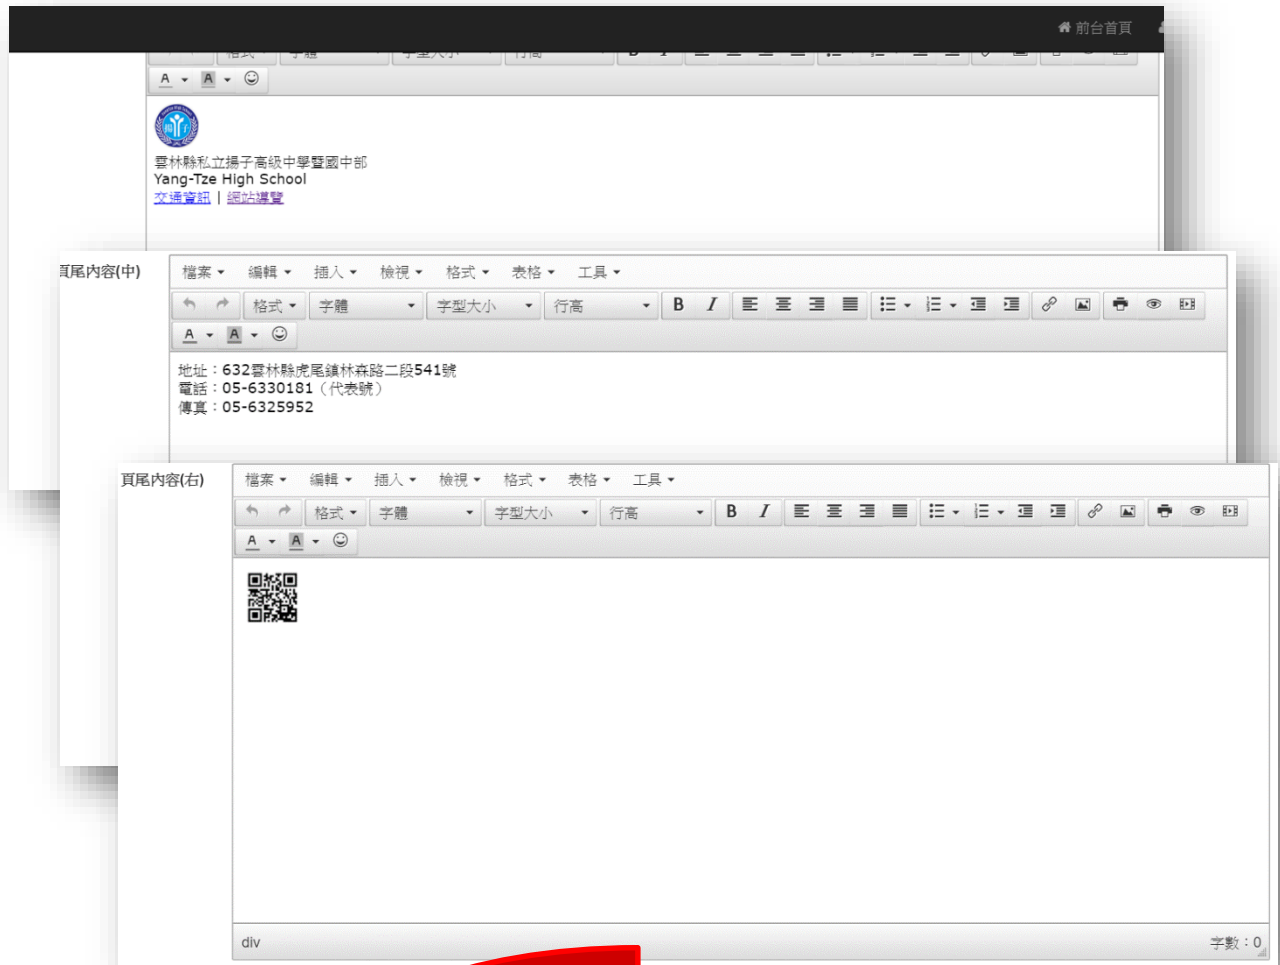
前台首頁

雲林縣私立揚子高級中學暨國中部
Yang-Tze High School
交通資訊 | 網站導覽

頁尾內容(中)
檔案 編輯 插入 檢視 格式 表格 工具
格式 字體 字型大小 行高 B I

地址：632雲林縣虎尾鎮林森路二段541號
電話：05-6330181（代表號）
傳真：05-6325952

頁尾內容(右)
檔案 編輯 插入 檢視 格式 表格 工具
格式 字體 字型大小 行高 B I

div
字數：0